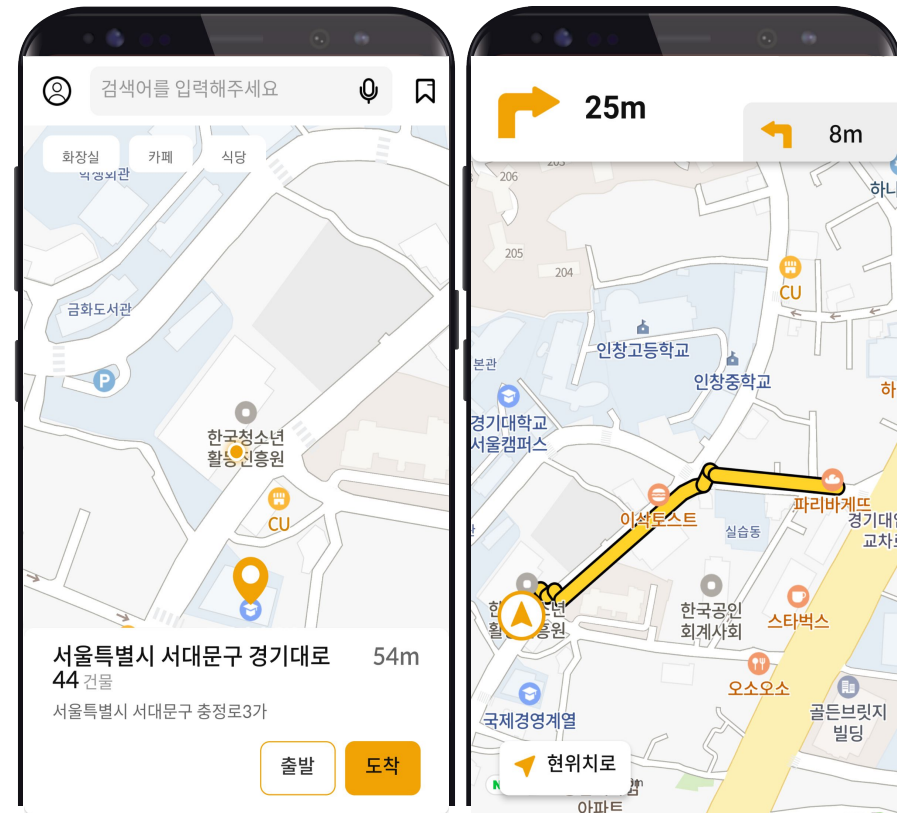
검색어를 입력해주세요

화장실
카페
식당

학생회관
금화도서관
한국청소년
활동진흥원
CU

서울특별시 서대문구 경기대로 44 건물
54m
서울특별시 서대문구 충정로3가

출발
도착

25m
8m

206
205
204
하나
CU
인창고등학교
인창중학교
본관
하
경기대학교
서울캠퍼스
이삭토스트
파리바게뜨
실습동
경기대
교차
한국청소년
활동진흥원
한국공인
회계사회
스타벅스
오소오소
국제경영계열
골든브릿지
빌딩
현위치로
아파트